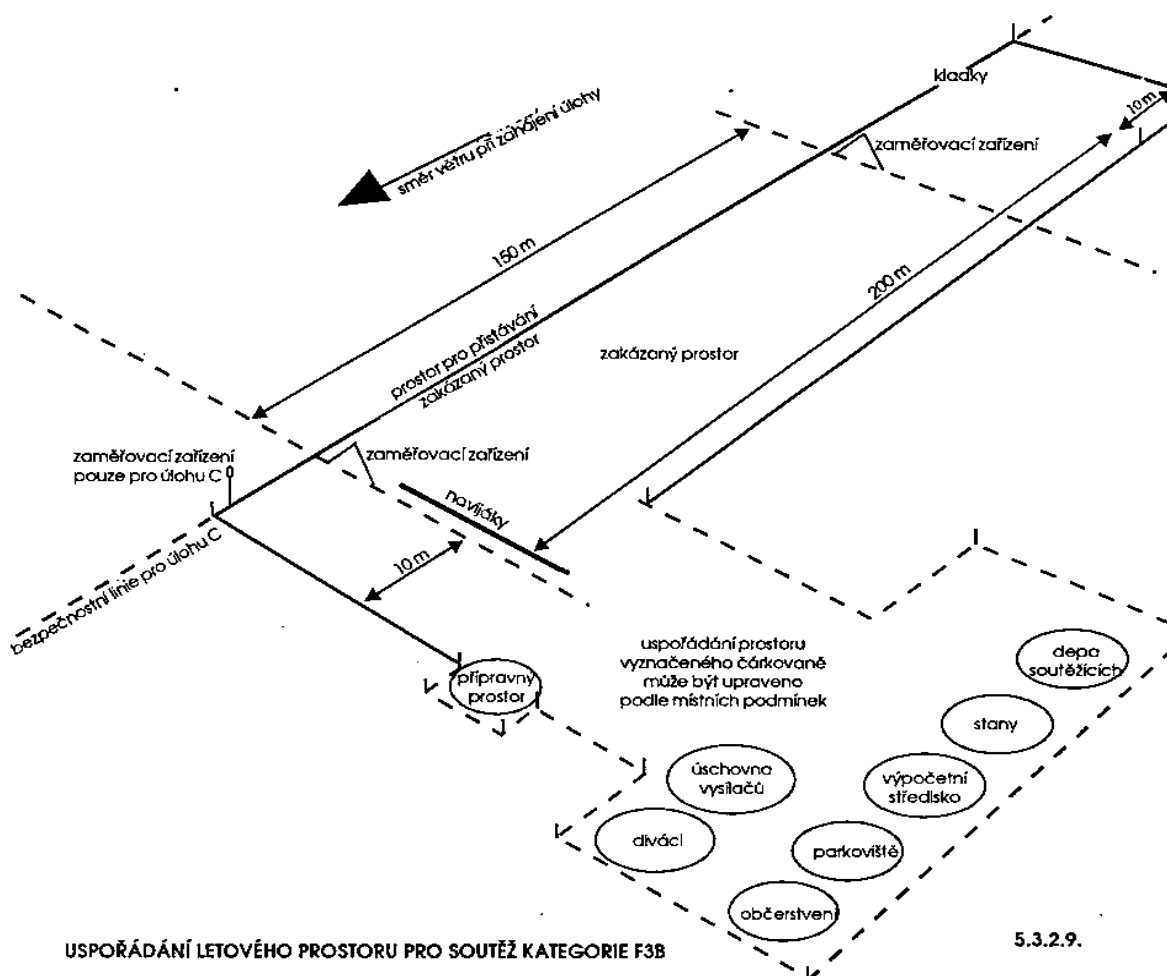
směr větru při zahájení úlohy

kladky

10 m

zaměřovací zařízení

150 m

200 m

prostor pro přistávání
zakázaný prostor

zakázaný prostor

zaměřovací zařízení
pouze pro úlohu C

zaměřovací zařízení

navijáky

bezpečnostní linie pro úlohu C

10 m

přípravný prostor

uspořádání prostoru vyznačeného čárkovaně může být upraveno podle místních podmínek

depo soutěžících

stany

úschovna vysilačů

výpočetní středisko

diváci

parkoviště

občerstvení

USPOŘÁDÁNÍ LETOVÉHO PROSTORU PRO SOUTĚŽ KATEGORIE F3B

5.3.2.9.